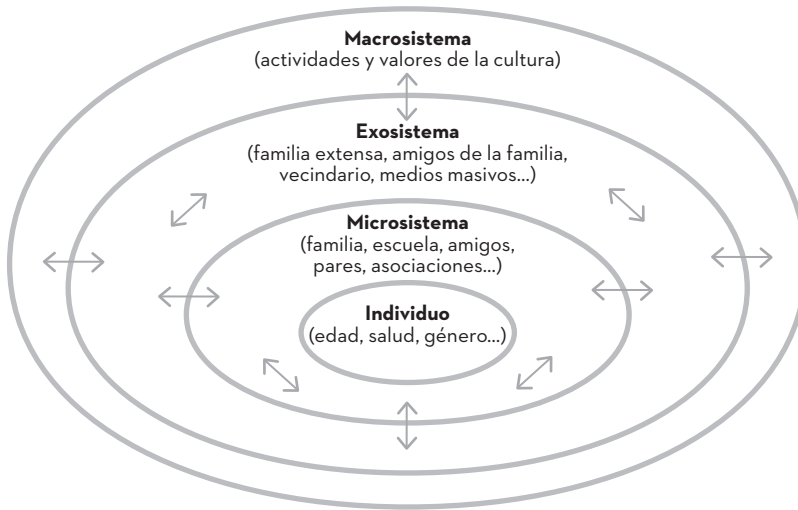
**Macrosistema**
(actividades y valores de la cultura)

**Exosistema**
(familia extensa, amigos de la familia, vecindario, medios masivos...)

**Microsistema**
(familia, escuela, amigos, pares, asociaciones...)

**Individuo**
(edad, salud, género...)